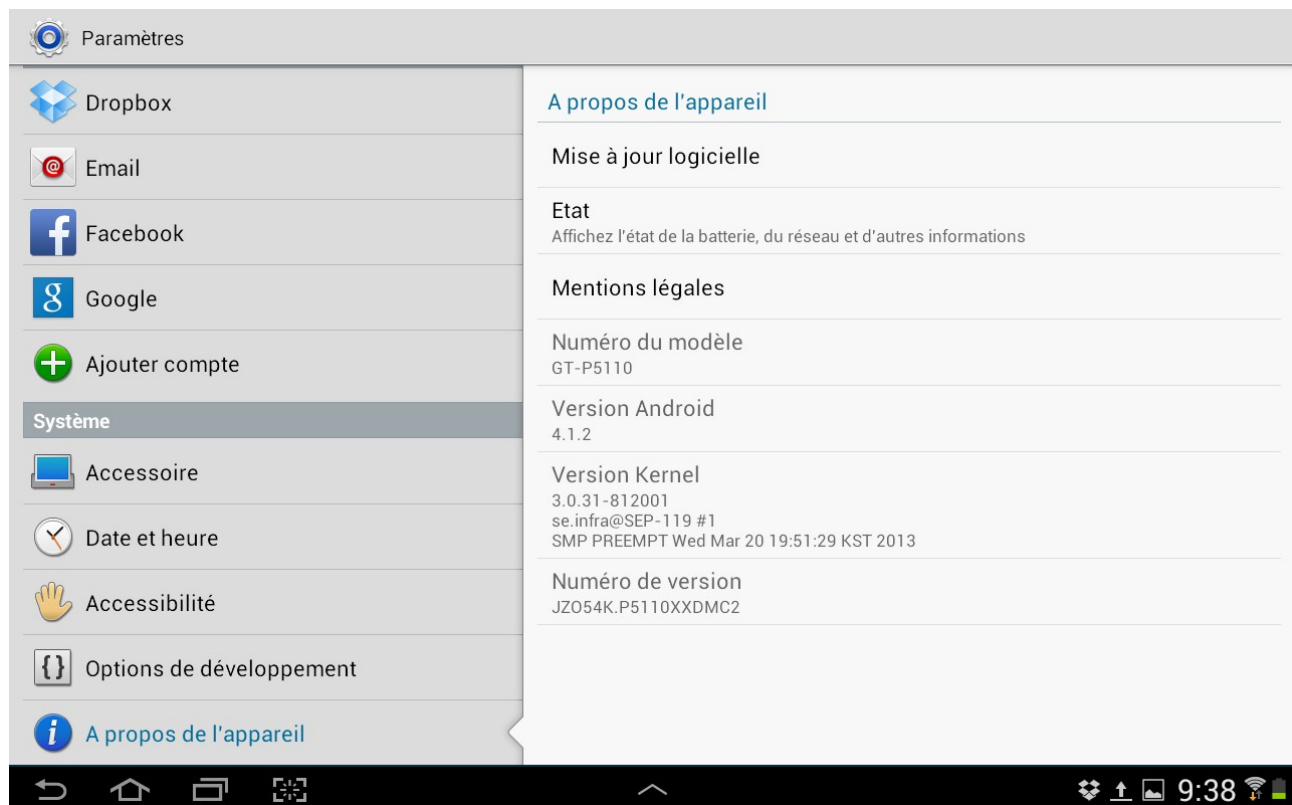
Paramètres

Dropbox

Email

Facebook

Google

Ajouter compte

Système

Accessoire

Date et heure

Accessibilité

Options de développement

A propos de l'appareil

A propos de l'appareil

Mise à jour logicielle

Etat
Affichez l'état de la batterie, du réseau et d'autres informations

Mentions légales

Numéro du modèle
GT-P5110

Version Android
4.1.2

Version Kernel
3.0.31-812001
se.infra@SEP-119 #1
SMP PREEMPT Wed Mar 20 19:51:29 KST 2013

Numéro de version
JZO54K.P5110XXDMC2

9:38